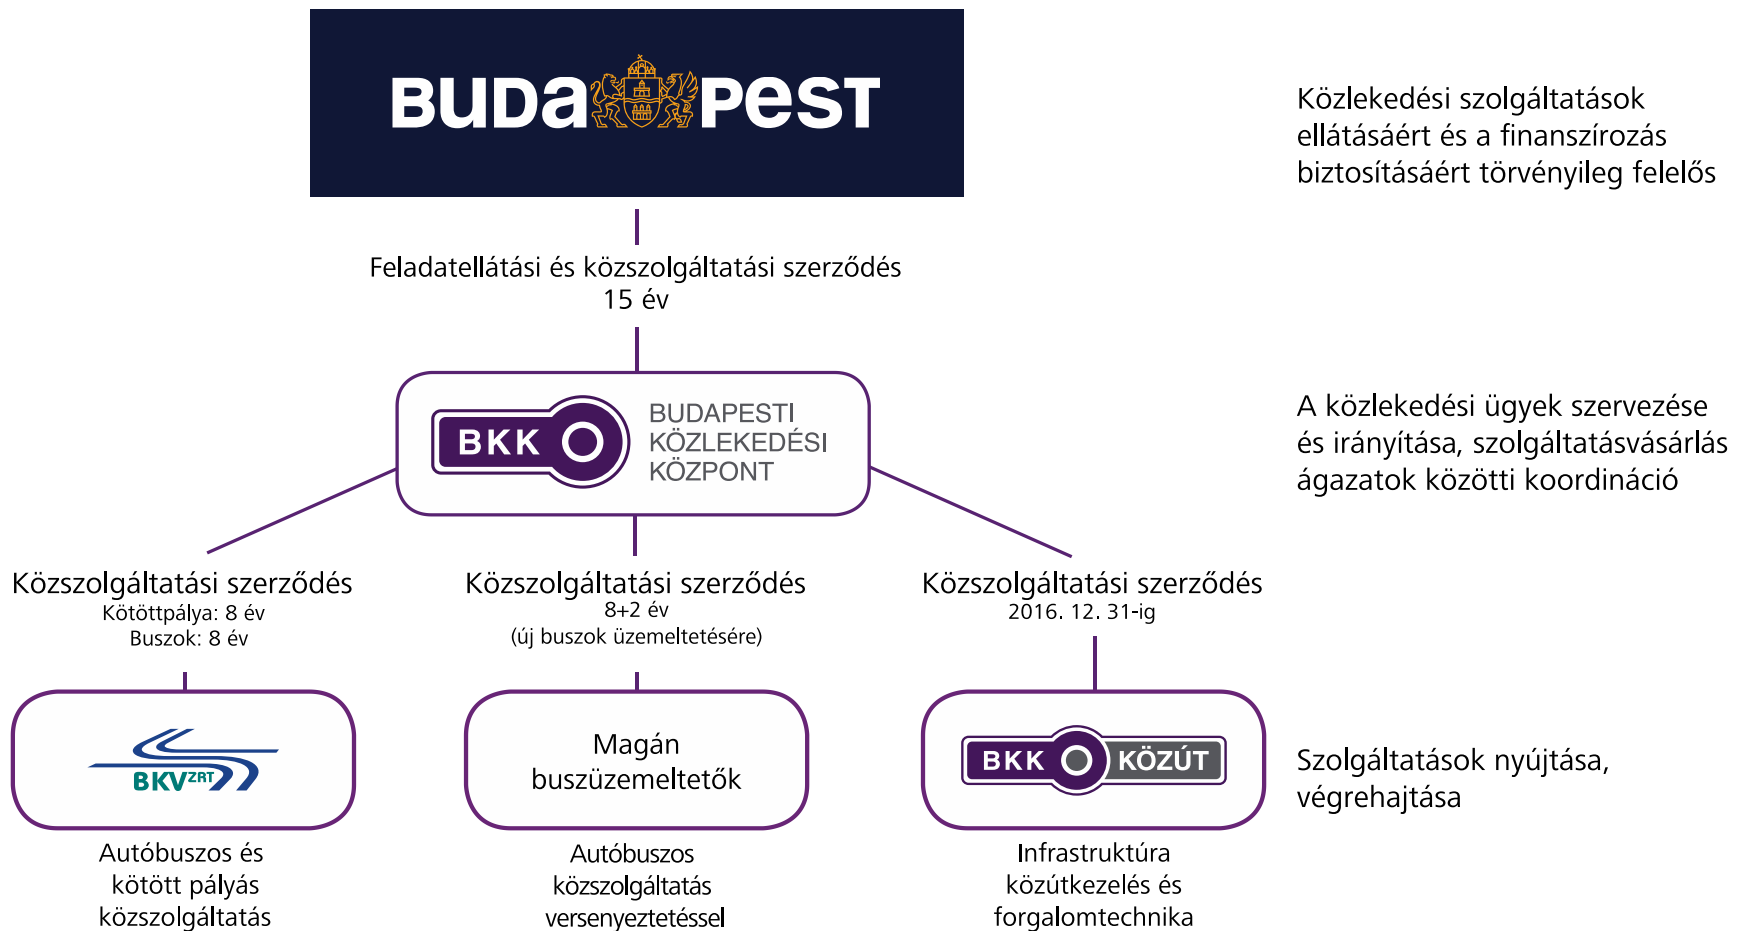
BUDAPEST

Közlekedési szolgáltatások ellátásáért és a finanszírozás biztosításáért törvényileg felelős

Feladatellátási és közszolgáltatási szerződés
15 év

BKK BUDAPESTI KÖZLEKEDÉSI KÖZPONT

A közlekedési ügyek szervezése és irányítása, szolgáltatásvásárlás ágazatok közötti koordináció

Közszolgáltatási szerződés
Kötöttpálya: 8 év
Buszok: 8 év

Közszolgáltatási szerződés
8+2 év
(új buszok üzemeltetésére)

Közszolgáltatási szerződés
2016. 12. 31-ig

BKV ZRT

Magán buszüzemeltetők

BKK KÖZÚT

Szolgáltatások nyújtása, végrehajtása

Autóbuszos és kötött pályás közszolgáltatás

Autóbuszos közszolgáltatás versenyeztetéssel

Infrastruktúra közútkezelés és forgalomtechnika